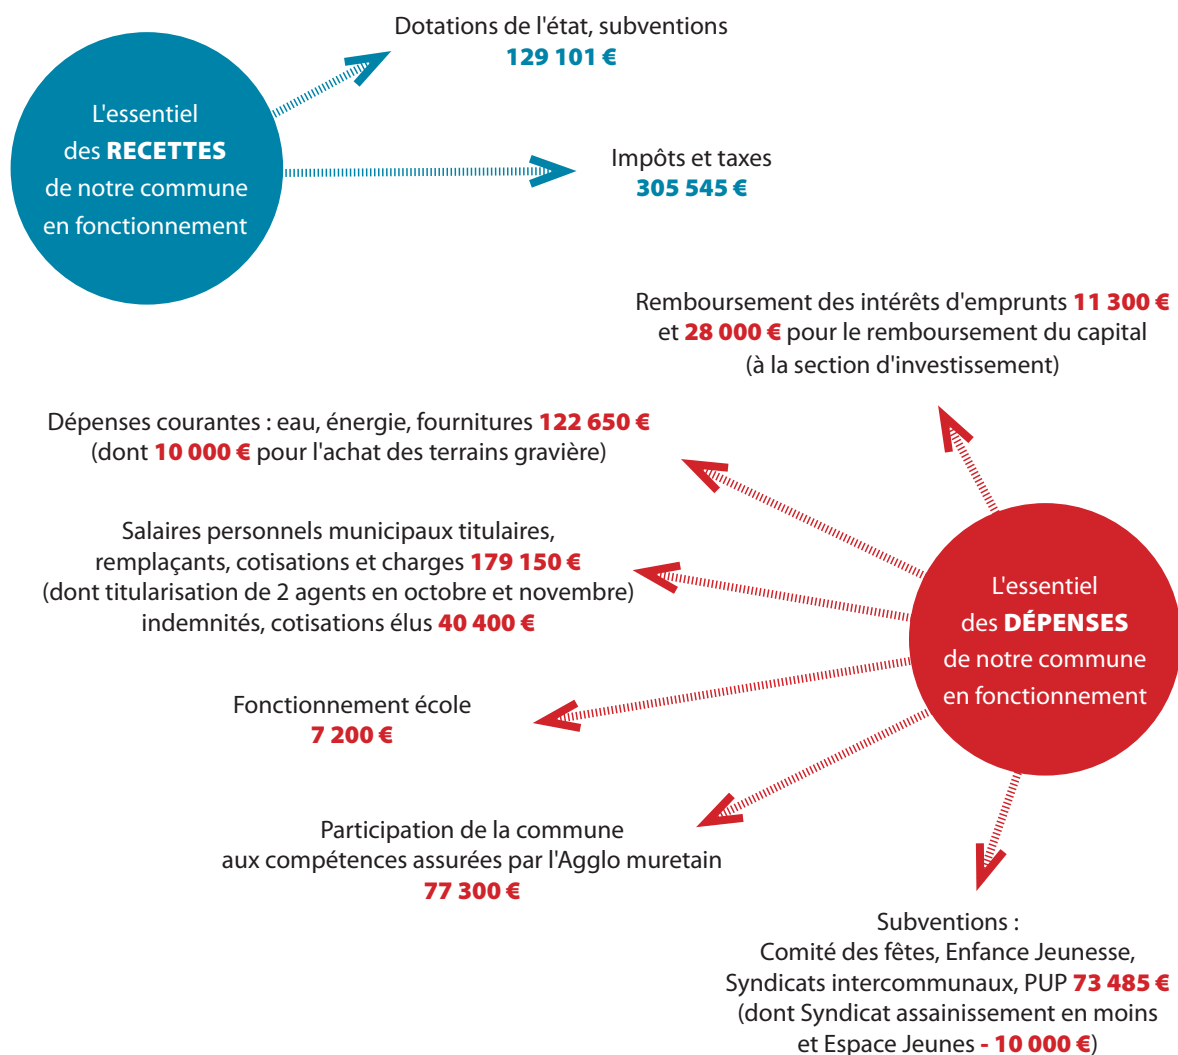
L'essentiel des **RECETTES** de notre commune en fonctionnement

Dotations de l'état, subventions
129 101 €

Impôts et taxes
305 545 €

Remboursement des intérêts d'emprunts 11 300 € et 28 000 € pour le remboursement du capital (à la section d'investissement)

Dépenses courantes : eau, énergie, fournitures 122 650 € (dont 10 000 € pour l'achat des terrains gravière)

Salaires personnels municipaux titulaires, remplaçants, cotisations et charges 179 150 € (dont titularisation de 2 agents en octobre et novembre) indemnités, cotisations élus 40 400 €

L'essentiel des **DÉPENSES** de notre commune en fonctionnement

Fonctionnement école
7 200 €

Participation de la commune aux compétences assurées par l'Agglo muretain
77 300 €

Subventions :
Comité des fêtes, Enfance Jeunesse, Syndicats intercommunaux, PUP 73 485 €
(dont Syndicat assainissement en moins et Espace Jeunes - 10 000 €)